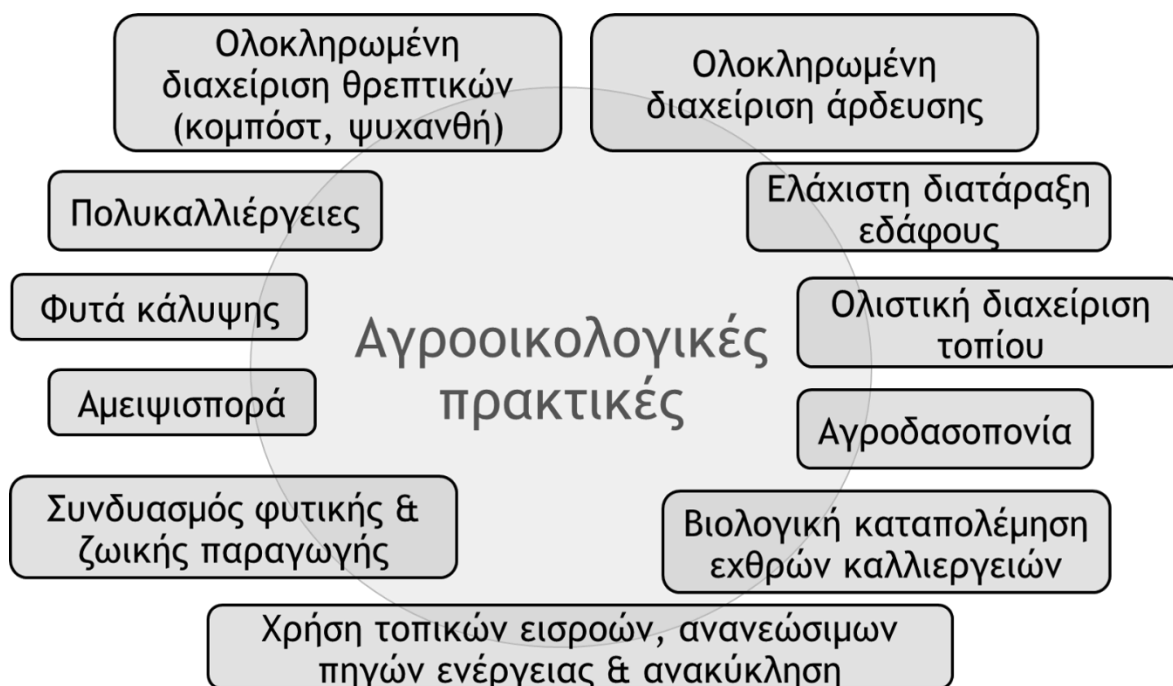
Αγροοικολογικές πρακτικές

Ολοκληρωμένη διαχείριση θρεπτικών (κομπόστ, ψυχανθή)

Ολοκληρωμένη διαχείριση άρδευσης

Πολυκαλλιέργειες

Ελάχιστη διατάραξη εδάφους

Φυτά κάλυψης

Ολιστική διαχείριση τοπίου

Αμειψισπορά

Αγροδασοπονία

Συνδυασμός φυτικής & ζωικής παραγωγής

Βιολογική καταπολέμηση εχθρών καλλιεργειών

Χρήση τοπικών εισροών, ανανεώσιμων πηγών ενέργειας & ανακύκληση